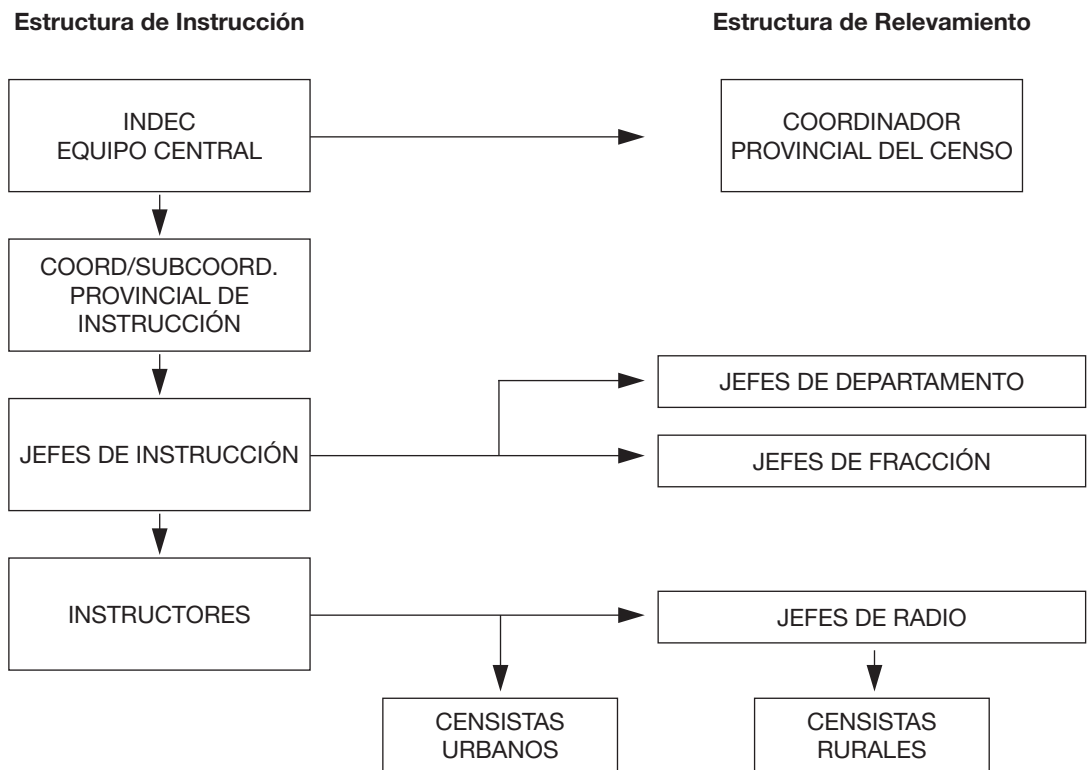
Estructura de Instrucción

Estructura de Relevamiento

INDEC
EQUIPO CENTRAL

COORDINADOR
PROVINCIAL DEL CENSO

COORD/SUBCOORD.
PROVINCIAL DE
INSTRUCCIÓN

JEFES DE DEPARTAMENTO

JEFES DE INSTRUCCIÓN

JEFES DE FRACCIÓN

INSTRUCTORES

JEFES DE RADIO

CENSISTAS
URBANOS

CENSISTAS
RURALES